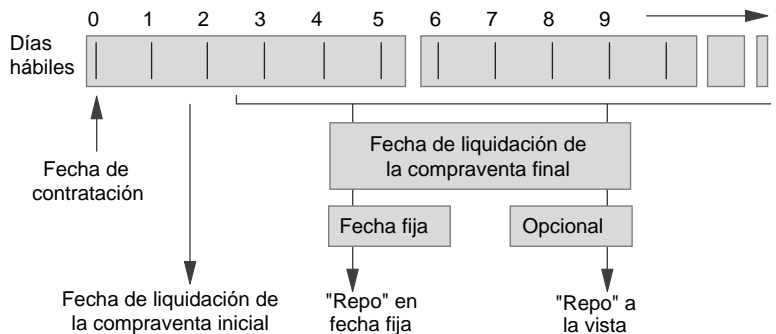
0 1 2 3 4 5 6 7 8 9

Días hábiles

Fecha de contratación

Fecha de liquidación de la compraventa final

Fecha fija

Opcional

Fecha de liquidación de la compraventa inicial

"Repo" en fecha fija

"Repo" a la vista